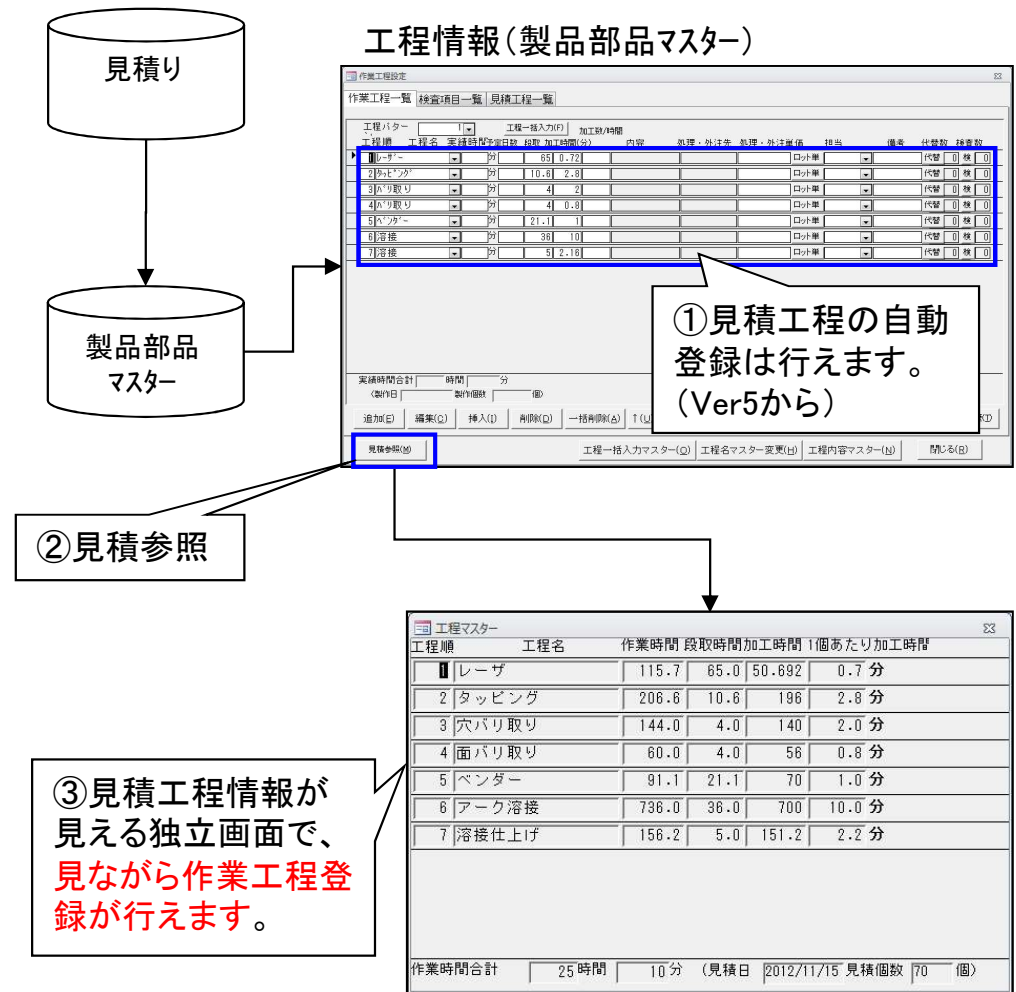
見積り

製品部品
マスター

工程情報(製品部品マスター)

作業工程設定

作業工程一覧 | 検査項目一覧 | 見積工程一覧

工程パターン 1 | 工程一括入力(F) | 加工数/時間

| 工程順 | 工程名 | 実績時間 | 予定日数 | 段取 | 加工時間(分) | 内容 | 処理・外注先 | 処理・外注単価 | | 担当 | 備考 | 代替数 | 検査数 |
|---|---|---|---|---|---|---|---|---|---|---|---|---|---|
| 1 | レーザー | 分 | | 65 | 0.72 | | | | ロット単 | | | 代替 0 | 検 0 |
| 2 | タッピング | 分 | | 10.6 | 2.8 | | | | ロット単 | | | 代替 0 | 検 0 |
| 3 | バリ取り | 分 | | 4 | 2 | | | | ロット単 | | | 代替 0 | 検 0 |
| 4 | バリ取り | 分 | | 4 | 0.8 | | | | ロット単 | | | 代替 0 | 検 0 |
| 5 | ベンダー | 分 | | 21.1 | 1 | | | | ロット単 | | | 代替 0 | 検 0 |
| 6 | 溶接 | 分 | | 36 | 10 | | | | ロット単 | | | 代替 0 | 検 0 |
| 7 | 溶接 | 分 | | 5 | 2.16 | | | | ロット単 | | | 代替 0 | 検 0 |

①見積工程の自動登録は行えます。(Ver5から)

実績時間合計 時間 分
(製作日 製作個数 個)

追加(E) 編集(C) 挿入(I) 削除(D) 一括削除(A) ↑(U) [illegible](K)

見積参照(M) 工程一括入力マスター(O) 工程名マスター変更(H) 工程内容マスター(N) 閉じる(B)

②見積参照

工程マスター

| 工程順 | 工程名 | 作業時間 | 段取時間 | 加工時間 | 1個あたり加工時間 |
|---|---|---|---|---|---|
| 1 | レーザ | 115.7 | 65.0 | 50.692 | 0.7 分 |
| 2 | タッピング | 206.6 | 10.6 | 196 | 2.8 分 |
| 3 | 穴バリ取り | 144.0 | 4.0 | 140 | 2.0 分 |
| 4 | 面バリ取り | 60.0 | 4.0 | 56 | 0.8 分 |
| 5 | ベンダー | 91.1 | 21.1 | 70 | 1.0 分 |
| 6 | アーク溶接 | 736.0 | 36.0 | 700 | 10.0 分 |
| 7 | 溶接仕上げ | 156.2 | 5.0 | 151.2 | 2.2 分 |

作業時間合計 25 時間 10 分 (見積日 2012/11/15 見積個数 70 個)

③見積工程情報が見える独立画面で、見ながら作業工程登録が行えます。